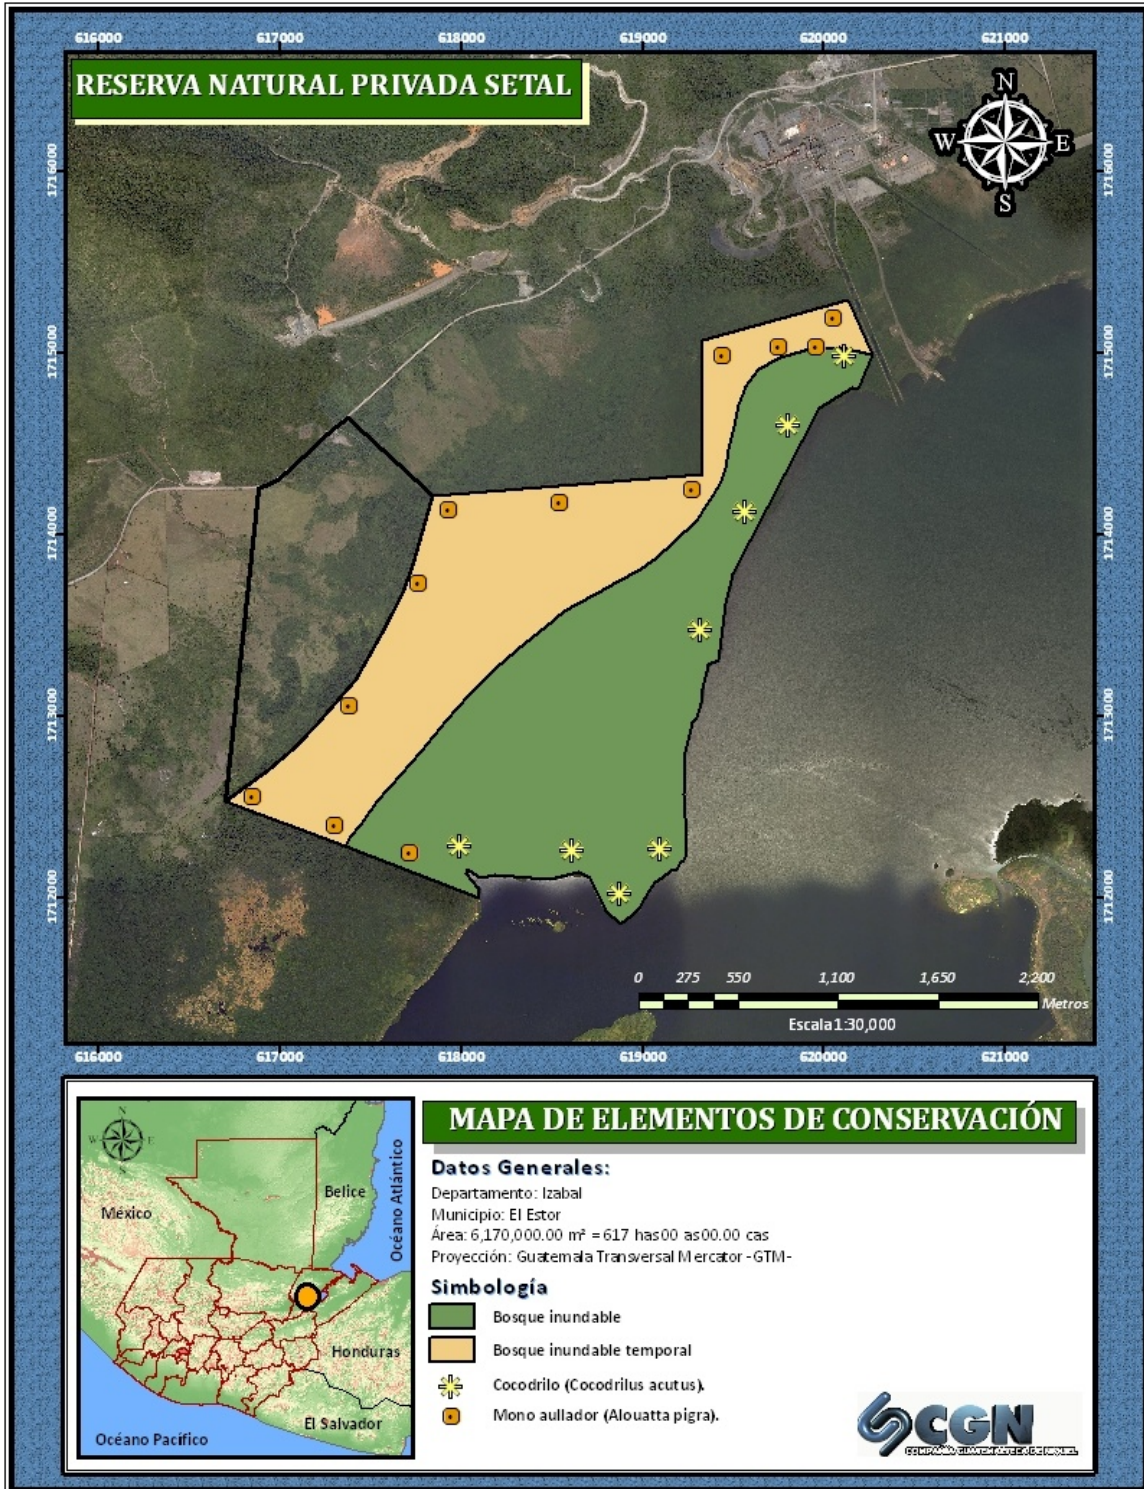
616000 617000 618000 619000 620000 621000

RESERVA NATURAL PRIVADA SETAL

N
W E
S

1716000
1715000
1714000
1713000
1712000

1716000
1715000
1714000
1713000
1712000

0 275 550 1,100 1,650 2,200
Metros
Escala 1:30,000

616000 617000 618000 619000 620000 621000

México
Belice
Océano Atlántico
Honduras
El Salvador
Océano Pacífico

MAPA DE ELEMENTOS DE CONSERVACIÓN

Datos Generales:
Departamento: Izabal
Municipio: El Estor
Área: 6,170,000.00 m² = 617 has00 as00.00 cas
Proyección: Guatemala Transversal Mercator -GTM-

Simbología
Bosque inundable
Bosque inundable temporal
Cocodrilo (Cocodrilus acutus).
Mono aullador (Alouatta pigra).

CGN
COMPAÑÍA GUATEMALTECA DE NÍQUEL